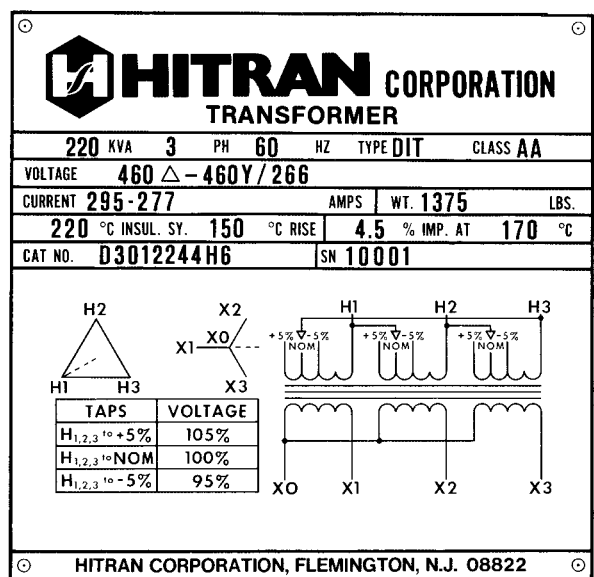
HITRAN CORPORATION
TRANSFORMER

220 KVA 3 PH 60 HZ TYPE DIT CLASS AA
VOLTAGE 460 $\triangle$ – 460Y/266
CURRENT 295-277 AMPS WT. 1375 LBS.
220 °C INSUL. SY. 150 °C RISE 4.5 % IMP. AT 170 °C
CAT NO. D3012244H6 SN 10001

H2
H1 H3
X2
X1 X0
X3

H1 H2 H3
+5% -5%
NOM
+5% -5%
NOM
+5% -5%
NOM

| TAPS | VOLTAGE |
|---|---|
| $H_{1,2,3}$ to +5% | 105% |
| $H_{1,2,3}$ to NOM | 100% |
| $H_{1,2,3}$ to -5% | 95% |

X0 X1 X2 X3

HITRAN CORPORATION, FLEMINGTON, N.J. 08822